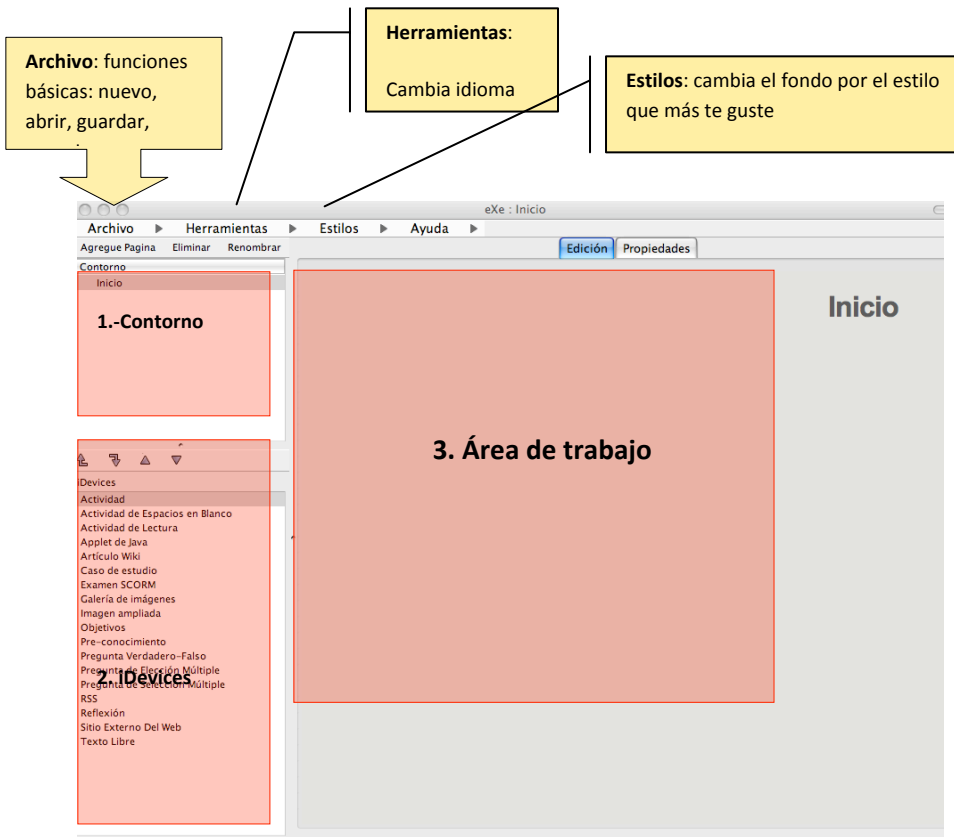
**Archivo**: funciones básicas: nuevo, abrir, guardar, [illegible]

**Herramientas**:

Cambia idioma

**Estilos**: cambia el fondo por el estilo que más te guste

eXe : Inicio

Archivo ▶ Herramientas ▶ Estilos ▶ Ayuda ▶

Agregue Pagina Eliminar Renombrar

Edición Propiedades

Contorno

Inicio

**1.-Contorno**

Inicio

**3. Área de trabajo**

Devices

Actividad
Actividad de Espacios en Blanco
Actividad de Lectura
Applet de Java
Artículo Wiki
Caso de estudio
Examen SCORM
Galería de imágenes
Imagen ampliada
Objetivos
Pre-conocimiento
Pregunta Verdadero-Falso
Pregunta de Elección Múltiple
Pregunta de Selección Múltiple
RSS
Reflexión
Sitio Externo Del Web
Texto Libre

**2. IDevices**